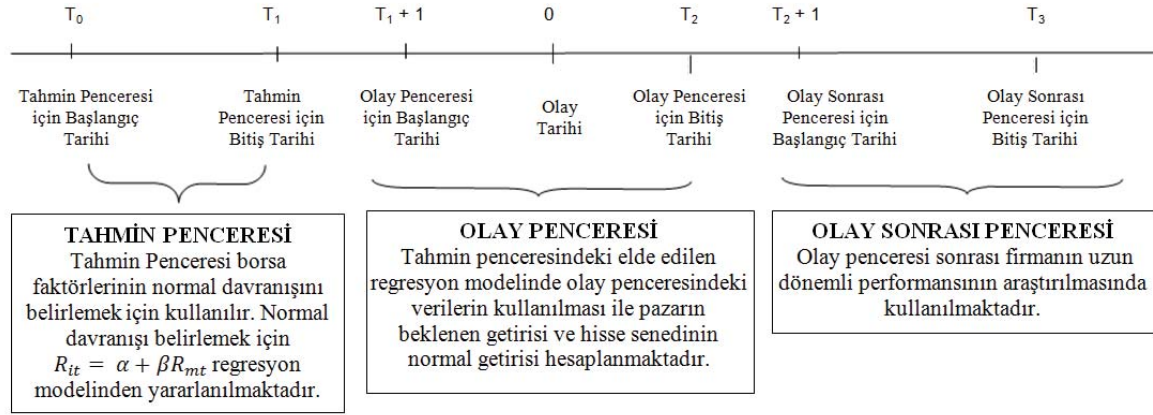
$T_0$ $T_1$ $T_1 + 1$ 0 $T_2$ $T_2 + 1$ $T_3$

Tahmin Penceresi için Başlangıç Tarihi

Tahmin Penceresi için Bitiş Tarihi

Olay Penceresi için Başlangıç Tarihi

Olay Tarihi

Olay Penceresi için Bitiş Tarihi

Olay Sonrası Penceresi için Başlangıç Tarihi

Olay Sonrası Penceresi için Bitiş Tarihi

TAHMİN PENCERESİ
Tahmin Penceresi borsa faktörlerinin normal davranışını belirlemek için kullanılır. Normal davranışı belirlemek için $R_{it} = \alpha + \beta R_{mt}$ regresyon modelinden yararlanılmaktadır.

OLAY PENCERESİ
Tahmin penceresindeki elde edilen regresyon modelinde olay penceresindeki verilerin kullanılması ile pazarın beklenen getirisi ve hisse senedinin normal getirisi hesaplanmaktadır.

OLAY SONRASI PENCERESİ
Olay penceresi sonrası firmanın uzun dönemli performansının araştırılmasında kullanılmaktadır.